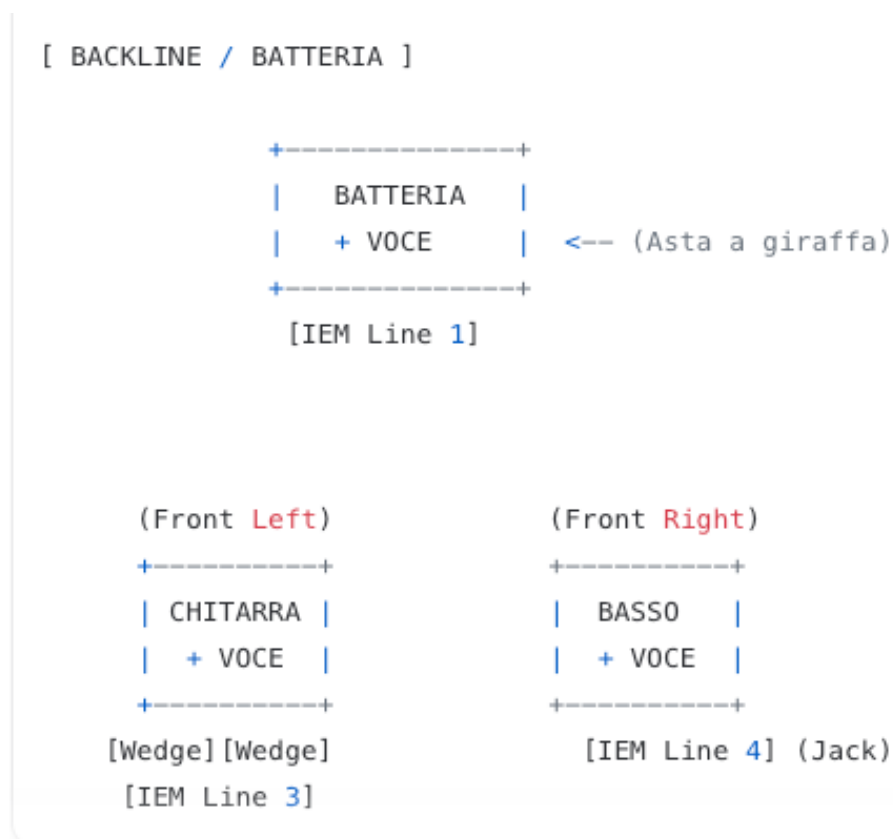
[ BACKLINE / BATTERIA ]

+--------------+
| BATTERIA |
| + VOCE | <-- (Asta a giraffa)
+--------------+
[IEM Line 1]

(Front Left) (Front Right)

+-----------+ +-----------+
| CHITARRA | | BASSO |
| + VOCE | | + VOCE |
+-----------+ +-----------+
[Wedge][Wedge] [IEM Line 4] (Jack)
[IEM Line 3]